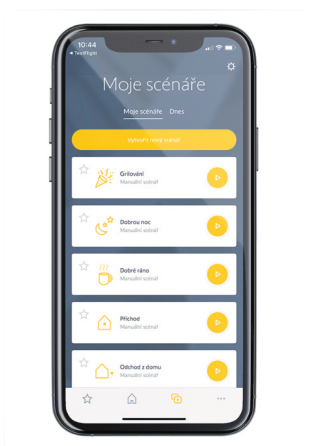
10:44
TestFlight

Moje scénáře

Moje scénáře Dnes

Vytvořit nový scénář

Grilování
Manuální scénář

Dobrou noc
Manuální scénář

Dobré ráno
Manuální scénář

Příchod
Manuální scénář

Odchod z domu
Manuální scénář